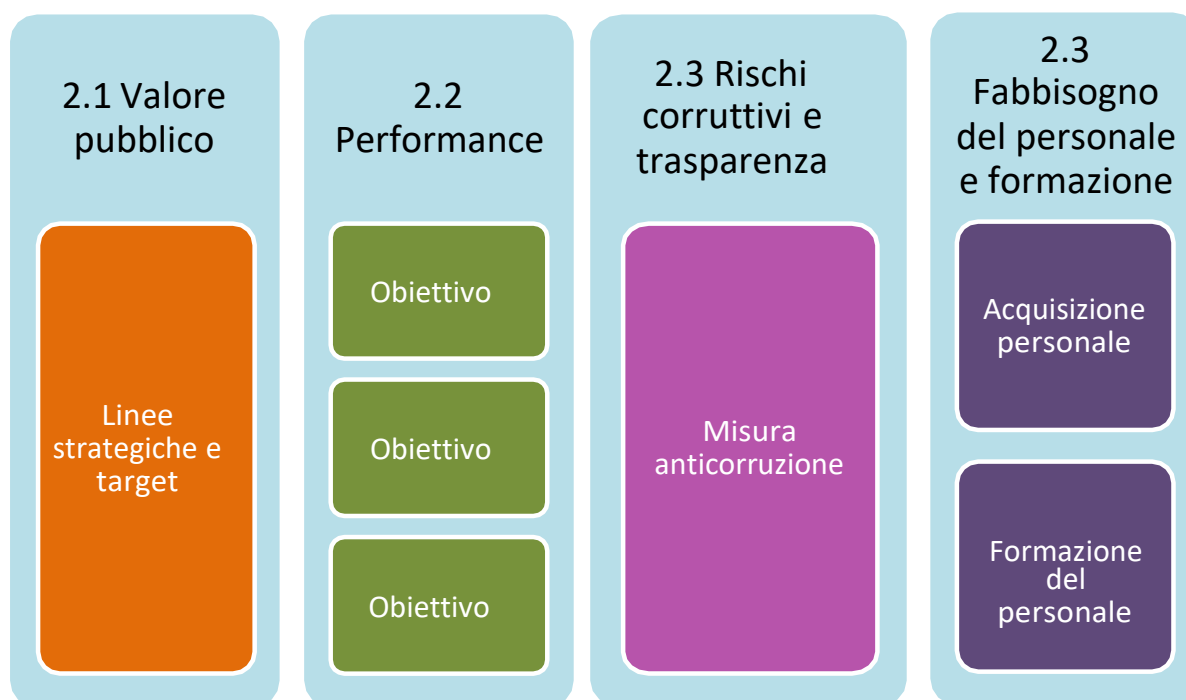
2.1 Valore pubblico

Linee strategiche e target

2.2 Performance

Obiettivo

Obiettivo

Obiettivo

2.3 Rischi corruttivi e trasparenza

Misura anticorruzione

2.3 Fabbisogno del personale e formazione

Acquisizione personale

Formazione del personale